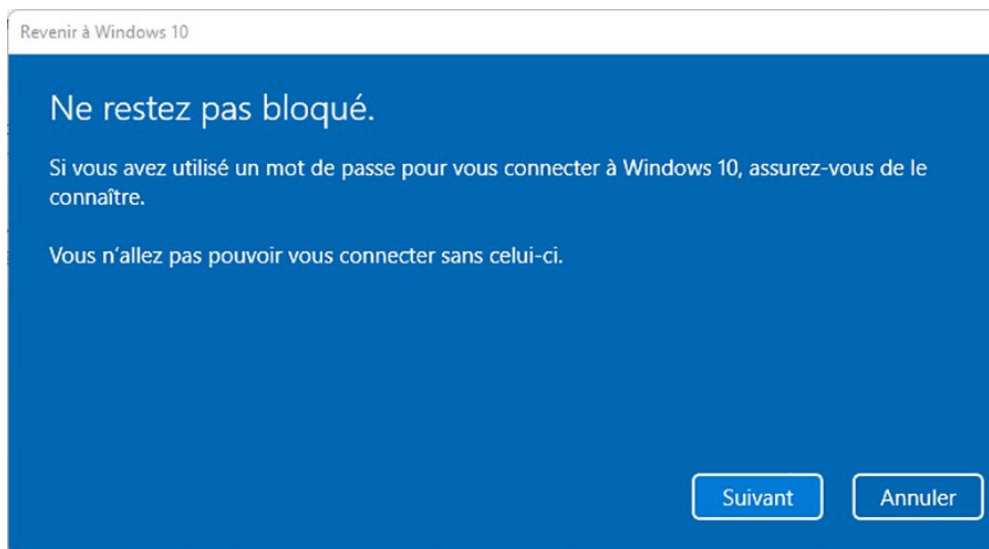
Revenir à Windows 10

Ne restez pas bloqué.

Si vous avez utilisé un mot de passe pour vous connecter à Windows 10, assurez-vous de le connaître.

Vous n’allez pas pouvoir vous connecter sans celui-ci.

Suivant

Annuler